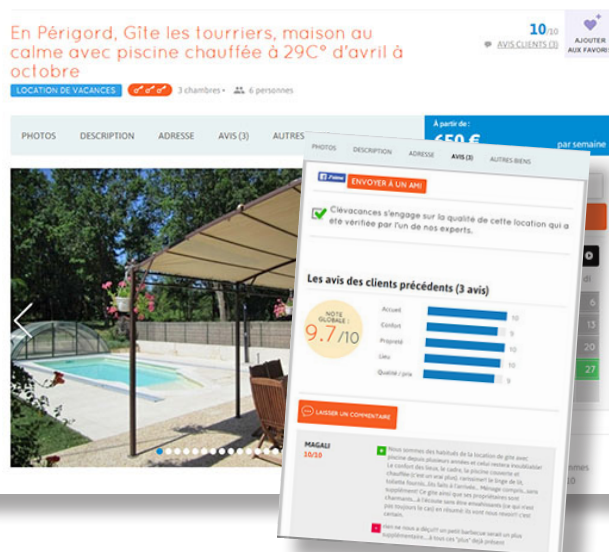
En Périgord, Gîte les tourriers, maison au calme avec piscine chauffée à 29C° d'avril à octobre

10/10

AVIS CLIENTS (3)

AJOUTER AUX FAVORIS

LOCATION DE VACANCES

3 chambres • 6 personnes

PHOTOS DESCRIPTION ADRESSE AVIS (3) AUTRES

À partir de :

650 €

par semaine

PHOTOS DESCRIPTION ADRESSE AVIS (3) AUTRES BIENS

J'aime

ENVOYER À UN AMI

Clévacances s'engage sur la qualité de cette location qui a été vérifiée par l'un de nos experts.

Les avis des clients précédents (3 avis)

NOTE GLOBALE : 9.7/10

Accueil 10
Confort 9
Propreté 10
Lieu 10
Qualité / prix 9

LAISSER UN COMMENTAIRE

MAGALI
10/10

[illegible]

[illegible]